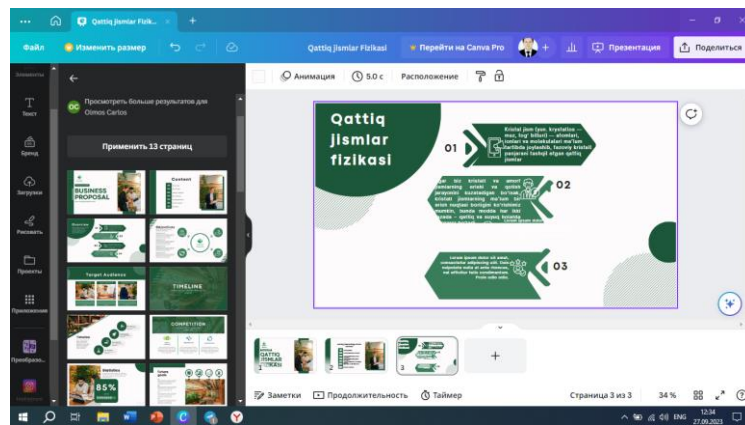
Qattiq jismlar Fizik... ×

Файл Изменить размер Qattiq jismlar Fizikasi Перейти на Canva Pro Презентация Поделиться

Элементы

Текст

Бренд

Загрузки

Рисовать

Проекты

Приложения

Просмотреть больше результатов для Olmos Cartos

Применить 13 страниц

BUSINESS PROPOSAL

Content

Target Audience

TIMELINE

COMPETITION

85%

Анимация 5.0 с Расположение

Qattiq jismlar fizikasi

01

Kristal jism (yun. krystallos — muz, tog' billuri) — atomlari, ionlari va molekulalari ma'lum tartibda joylashib, fazoviy kristall panjarani tashkil etgan qattiq jismlar

02

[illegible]

03

Lorem ipsum dolor sit amet, consectetur adipiscing elit. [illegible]

1 2 3

Заметки Продолжительность Таймер Страница 3 из 3 34 %

ENG 12:34 27.09.2023